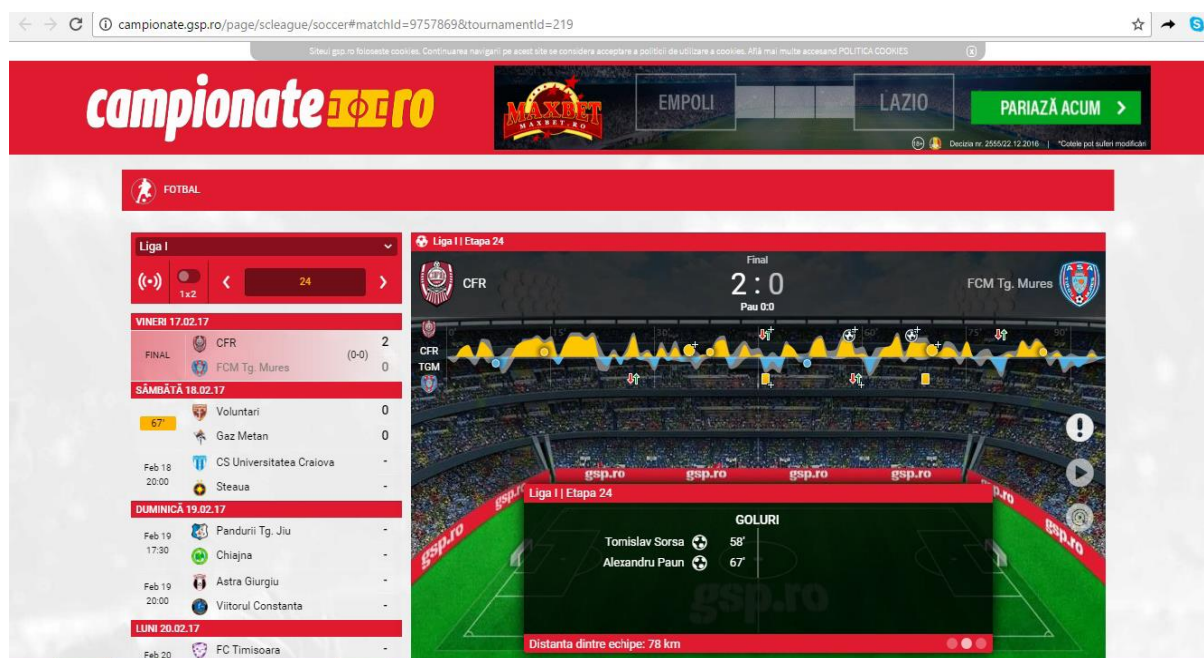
campionate.gsp.ro/page/scleague/soccer#matchId=9757869&tournamentId=219

Siteul gsp.ro foloseste cookies. Continuarea navigarii pe acest site se considera acceptare a politicii de utilizare a cookies. Află mai multe accesand POLITICA COOKIES

campionate.ro

MAXBET
EMPOLI LAZIO PARIAZĂ ACUM
Decizia nr. 2555/22.12.2016 | *Cotele pot suferi modificări

FOTBAL

Liga I

1x2 24

VINERI 17.02.17
FINAL CFR 2 (0-0)
FCM Tg. Mures 0

SÂMBĂTĂ 18.02.17
67' Voluntari 0
Gaz Metan 0
Feb 18 20:00 CS Universitatea Craiova -
Steaua -

DUMINICĂ 19.02.17
Feb 19 17:30 Pandurii Tg. Jiu -
Chiajna -
Feb 19 20:00 Astra Giurgiu -
Viitorul Constanta -

LUNI 20.02.17
Feb 20 FC Timisoara -

Liga I | Etapa 24
CFR
Final
2 : 0
Pau 0:0
FCM Tg. Mures
CFR
TGM
15' 30' 50' 75' 90'

gsp.ro gsp.ro gsp.ro gsp.ro

Liga I | Etapa 24
GOLURI
Tomislav Sorsa 58'
Alexandru Paun 67'

Distanta dintre echipe: 78 km